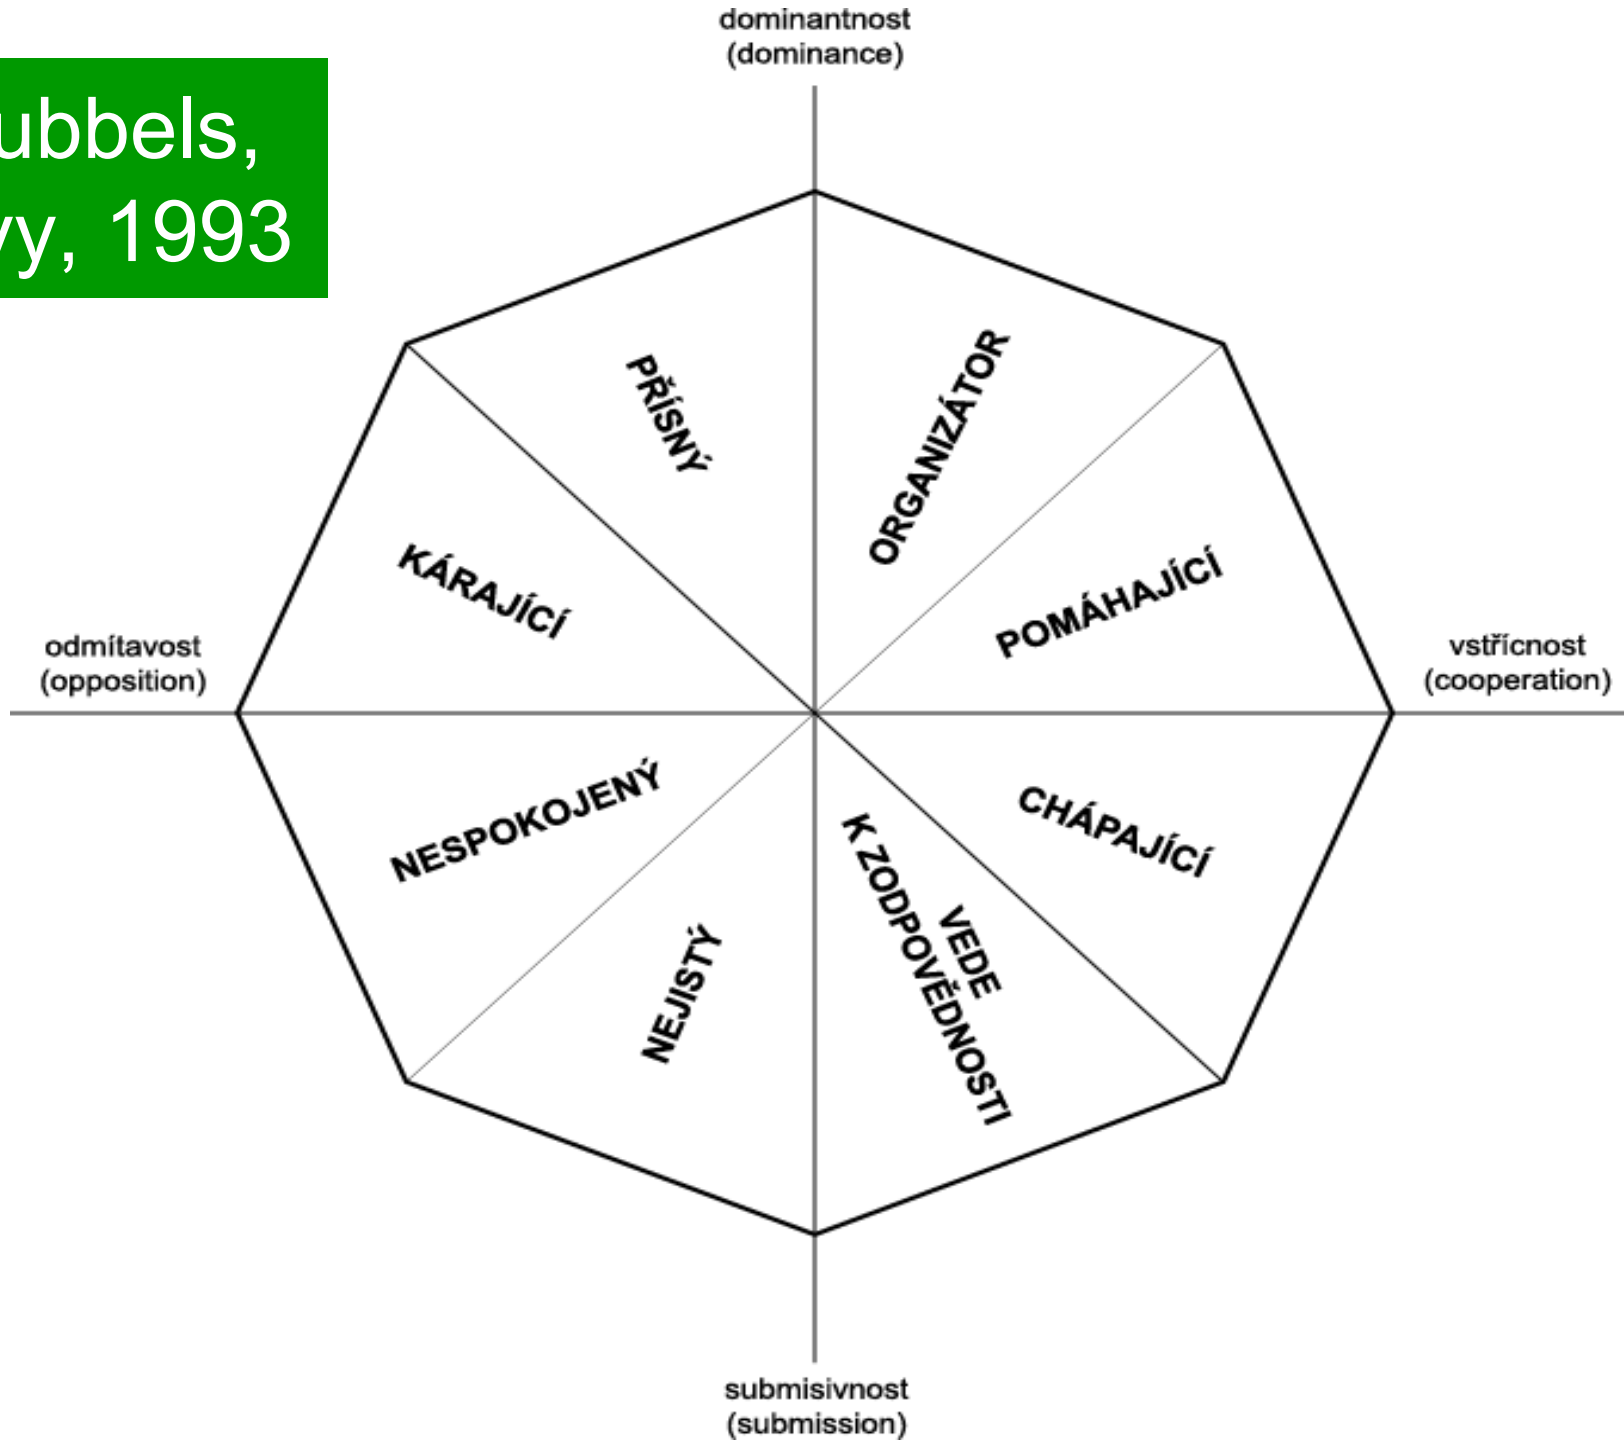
ubbels,
vy, 1993

dominantnost
(dominance)

PŘÍSNÝ

ORGANIZÁTOR

KÁRAJÍCÍ

POMÁHAJÍCÍ

odmítavost
(opposition)

vstřícnost
(cooperation)

NESPOKOJENÝ

CHÁPAJÍCÍ

NEJISTÝ

VEDE K ZODPOVĚDNOSTI

submisivnost
(submission)